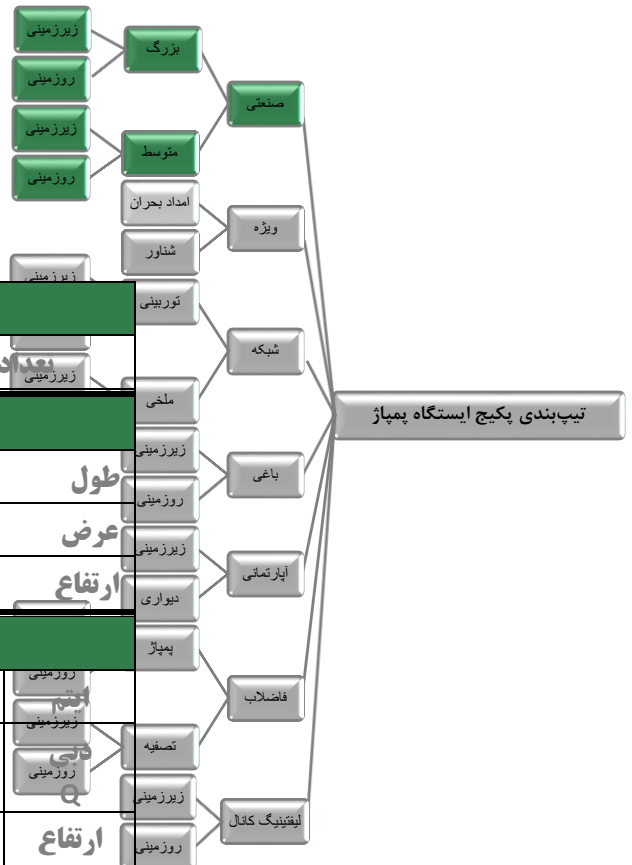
تیپ‌بندی پکیج ایستگاه پمپاژ

صنعتی
بزرگ
زیرزمینی
روزمینی
متوسط
زیرزمینی
روزمینی

ویژه
امداد بحران
شناور

شبکه
توربینی
ملخی

باغی
زیرزمینی
روزمینی

آپارتمانی
زیرزمینی
دیواری

فاضلاب
پمپاژ
تصفیه

لیفتینیگ کانال
زیرزمینی
روزمینی

زیرزمینی
زیرزمینی
روزمینی
زیرزمینی
روزمینی

تعداد
طول
عرض
ارتفاع
ایتم
دبی
Q
ارتفاع